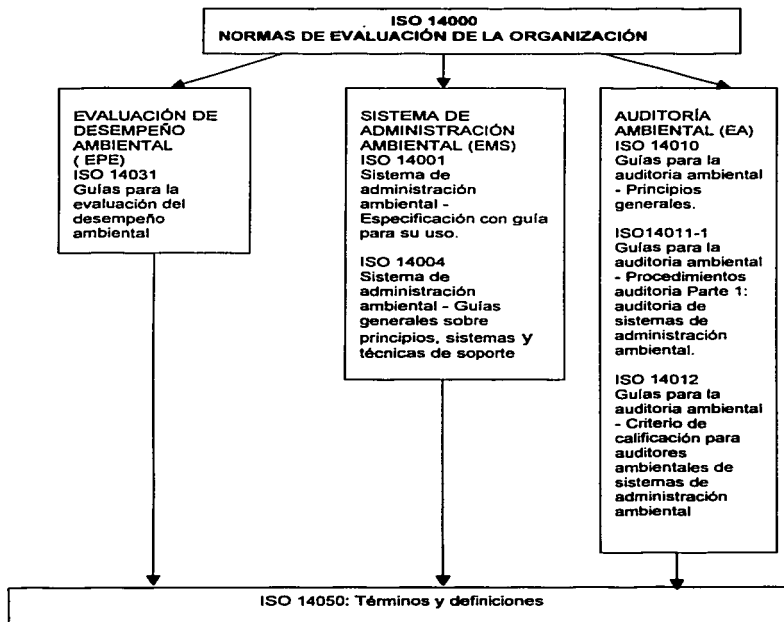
ISO 14000
NORMAS DE EVALUACIÓN DE LA ORGANIZACIÓN

EVALUACIÓN DE DESEMPEÑO AMBIENTAL ( EPE)
ISO 14031
Guías para la evaluación del desempeño ambiental

SISTEMA DE ADMINISTRACIÓN AMBIENTAL (EMS)
ISO 14001
Sistema de administración ambiental - Especificación con guía para su uso.

ISO 14004
Sistema de administración ambiental - Guías generales sobre principios, sistemas y técnicas de soporte

AUDITORÍA AMBIENTAL (EA)
ISO 14010
Guías para la auditoria ambiental - Principios generales.

ISO14011-1
Guías para la auditoria ambiental - Procedimientos auditoria Parte 1: auditoria de sistemas de administración ambiental.

ISO 14012
Guías para la auditoria ambiental - Criterio de calificación para auditores ambientales de sistemas de administración ambiental

ISO 14050: Términos y definiciones